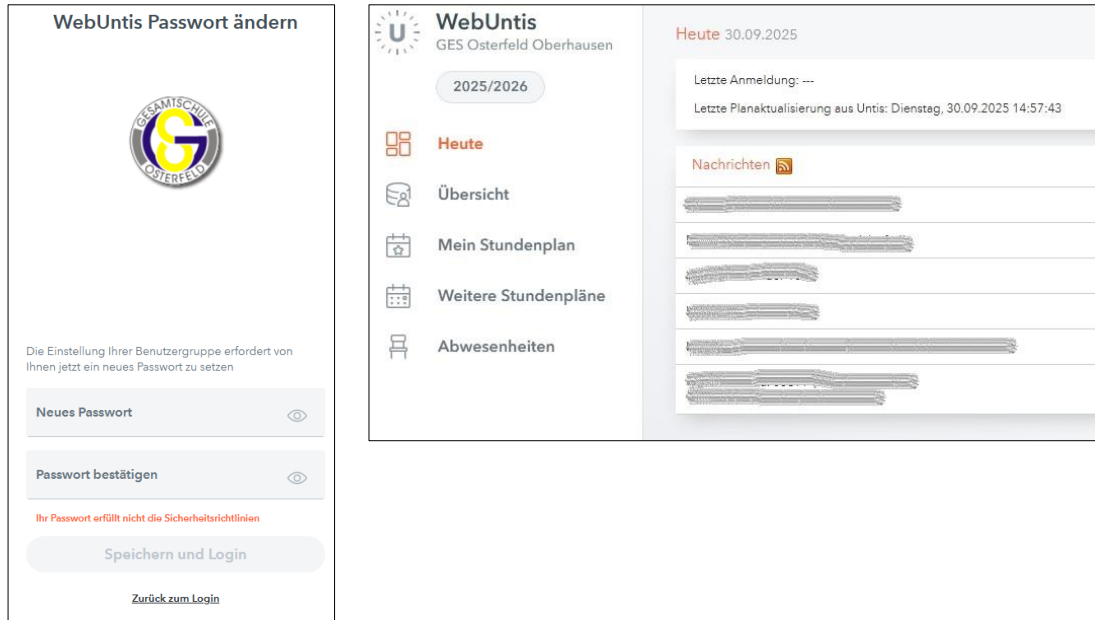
WebUntis Passwort ändern

GESAMTSCHULE OSTERFELD

Die Einstellung Ihrer Benutzergruppe erfordert von Ihnen jetzt ein neues Passwort zu setzen

Neues Passwort

Passwort bestätigen

Ihr Passwort erfüllt nicht die Sicherheitsrichtlinien

Speichern und Login

Zurück zum Login

U

WebUntis
GES Osterfeld Oberhausen

2025/2026

Heute

Übersicht

Mein Stundenplan

Weitere Stundenpläne

Abwesenheiten

Heute 30.09.2025

Letzte Anmeldung: ---

Letzte Planaktualisierung aus Untis: Dienstag, 30.09.2025 14:57:43

Nachrichten

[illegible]

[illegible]

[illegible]

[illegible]

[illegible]

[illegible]